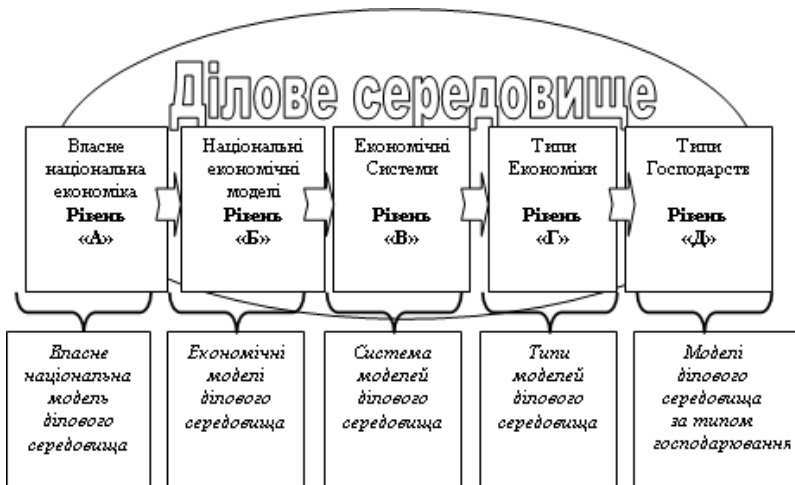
Ділове середовище

Власне національна економіка
Рівень «А»

Національні економічні моделі
Рівень «Б»

Економічні Системи
Рівень «В»

Типи Економіки
Рівень «Г»

Типи Господарств
Рівень «Д»

Власне національна модель ділового середовища

Економічні моделі ділового середовища

Система моделей ділового середовища

Типи моделей ділового середовища

Моделі ділового середовища за типом господарювання